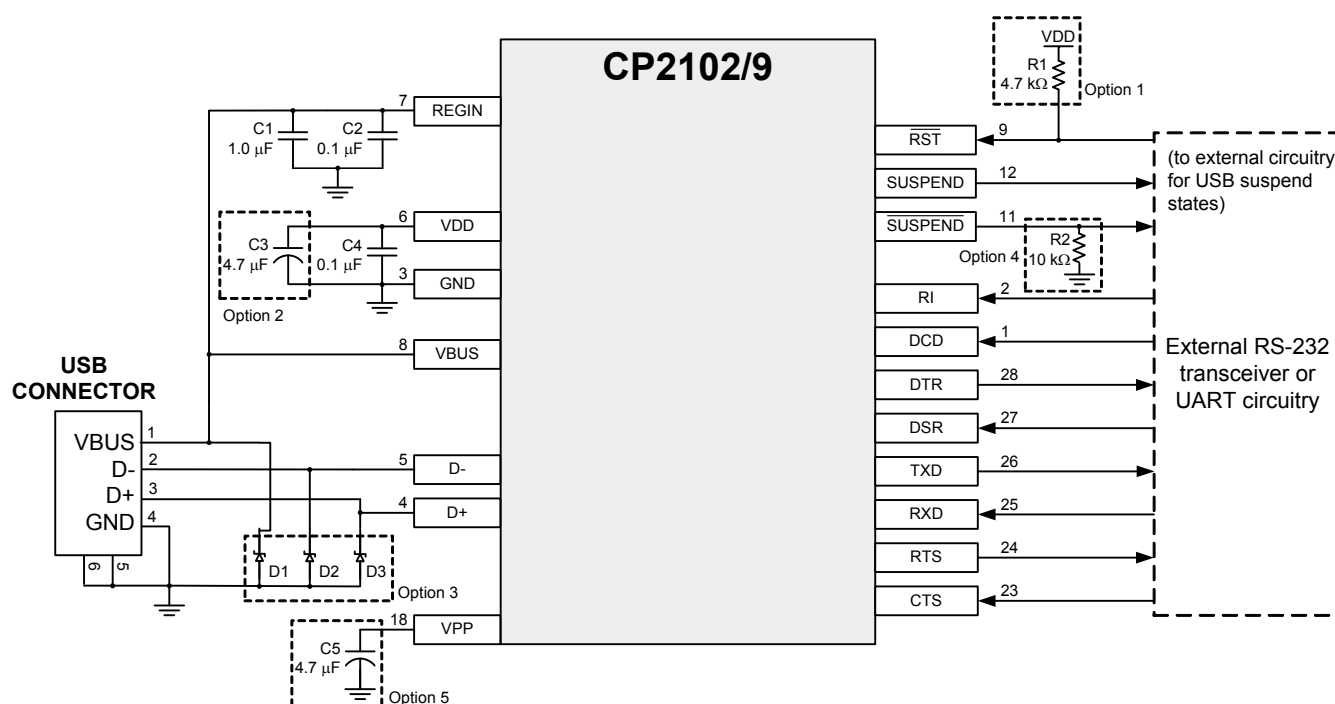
CP2102/9

VDD
R1
4.7 kΩ
Option 1

7 REGIN
C1 1.0 μF
C2 0.1 μF

9 $\overline{RST}$
(to external circuitry for USB suspend states)
12 SUSPEND
11 $\overline{SUSPEND}$
R2 10 kΩ
Option 4

6 VDD
C3 4.7 μF
C4 0.1 μF
3 GND
Option 2

2 RI
1 DCD
8 VBUS

USB CONNECTOR
VBUS 1
D- 2
D+ 3
GND 4
6 5

External RS-232 transceiver or UART circuitry

28 DTR
27 DSR
5 D-
26 TXD
4 D+
25 RXD
24 RTS
D1 D2 D3
Option 3
23 CTS
18 VPP
C5 4.7 μF
Option 5